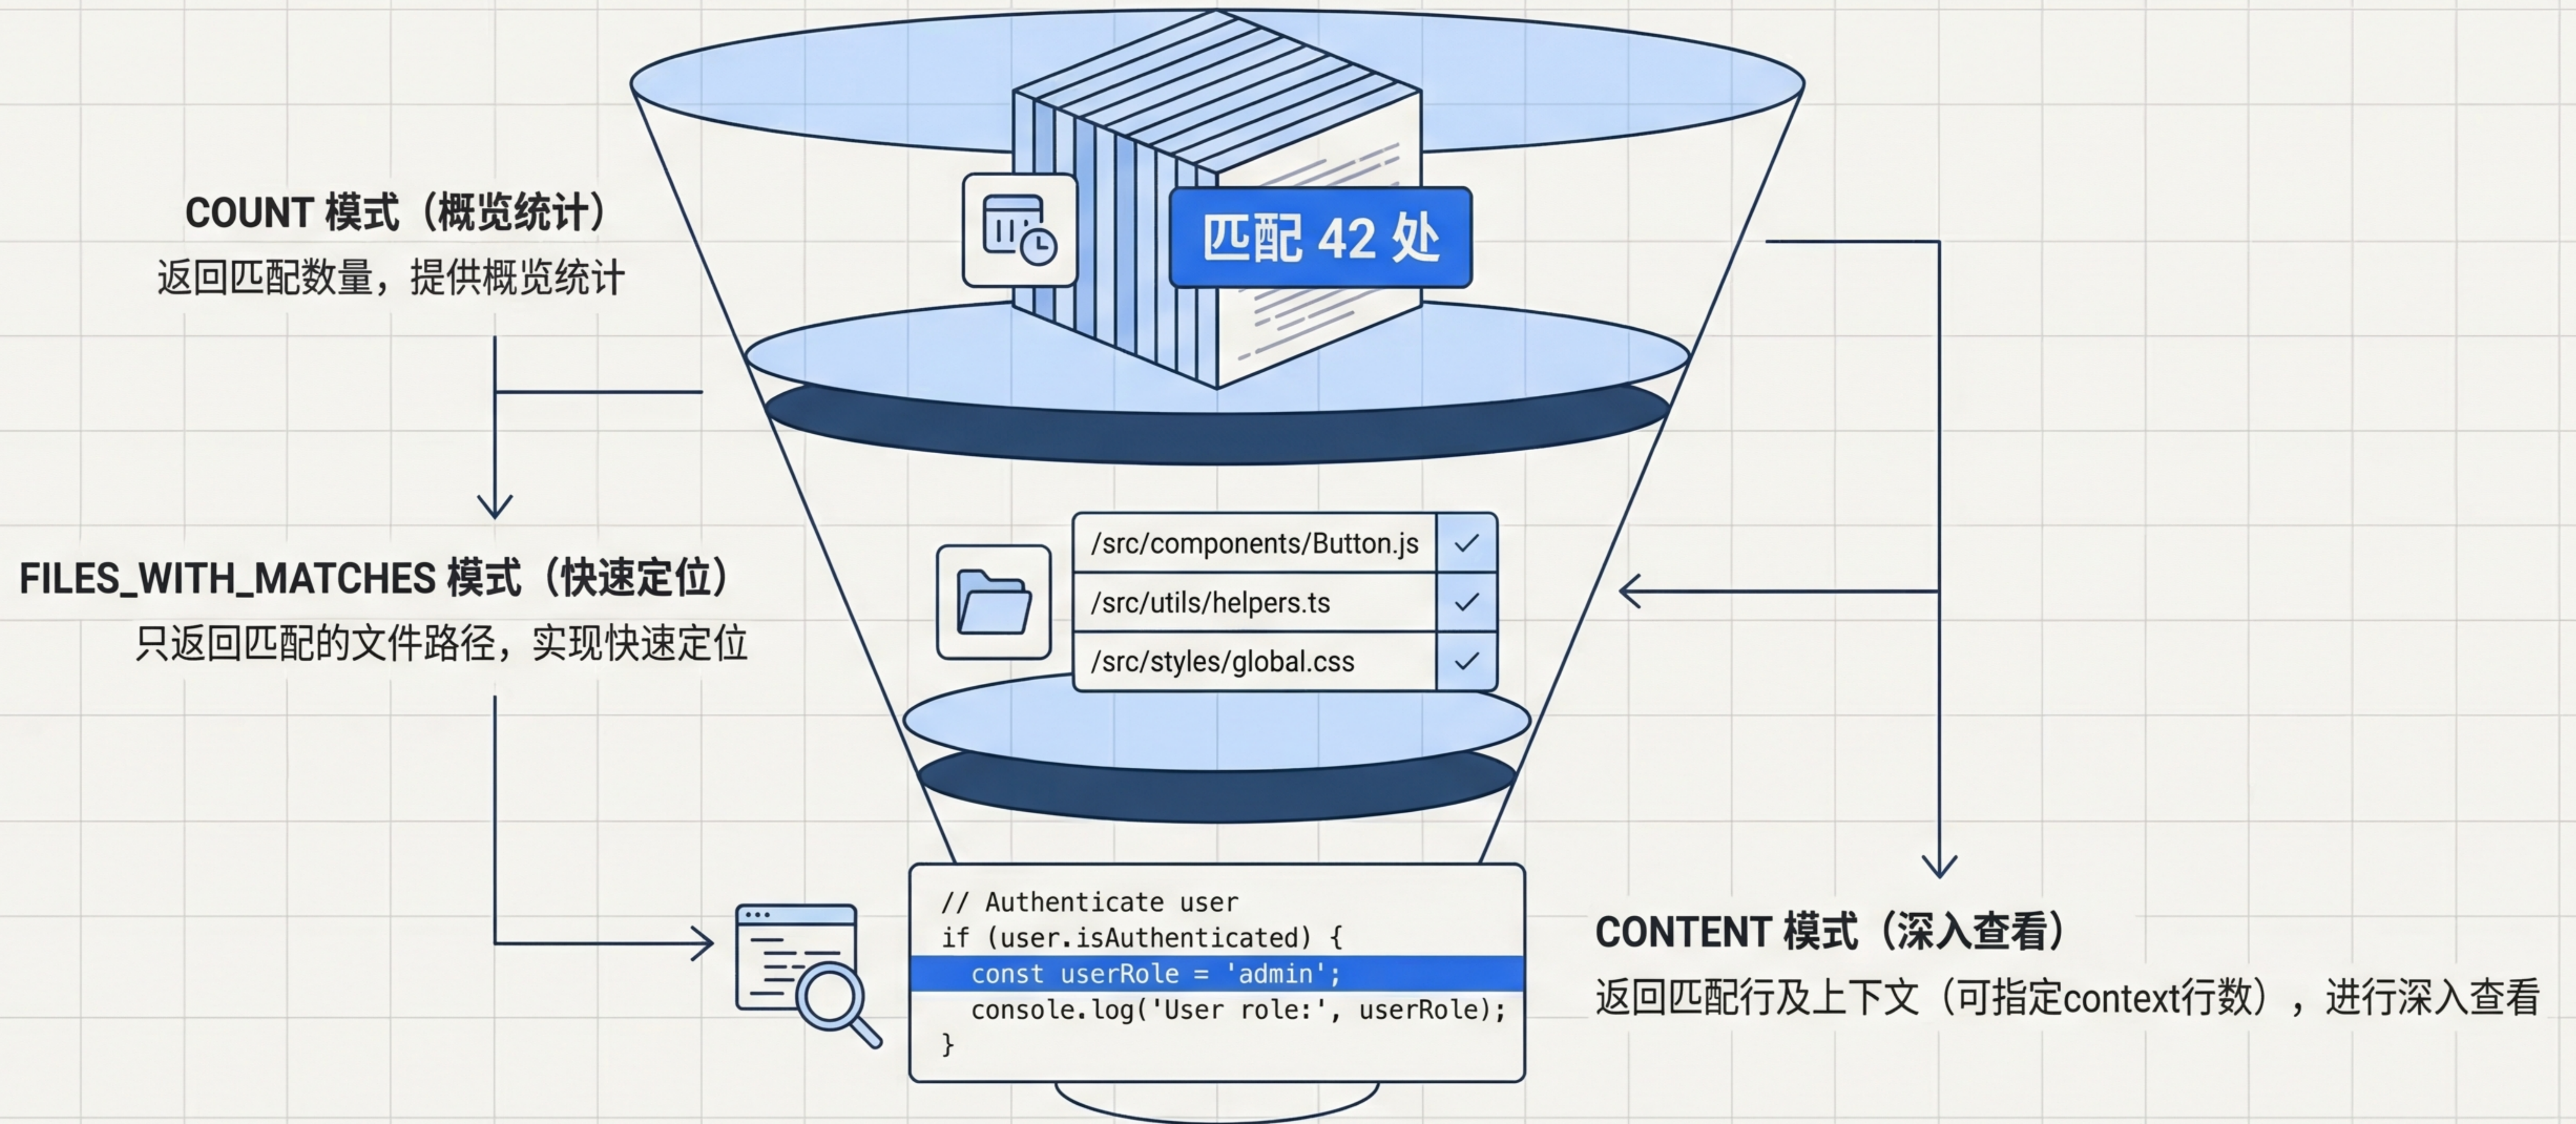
COUNT 模式（概览统计）
返回匹配数量，提供概览统计

匹配 42 处

FILES_WITH_MATCHES 模式（快速定位）
只返回匹配的文件路径，实现快速定位

/src/components/Button.js
/src/utils/helpers.ts
/src/styles/global.css

// Authenticate user
if (user.isAuthenticated) {
const userRole = 'admin';
console.log('User role:', userRole);
}

CONTENT 模式（深入查看）
返回匹配行及上下文（可指定context行数），进行深入查看